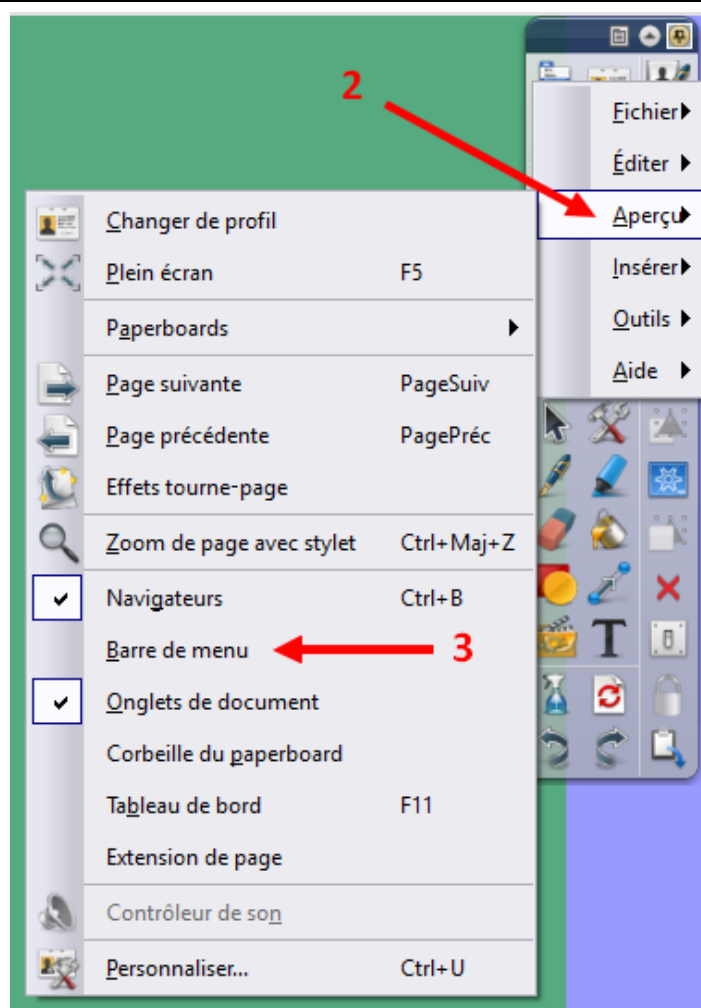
2

Fichier
Éditer
Aperçu
Insérer
Outils
Aide

Changer de profil
Plein écran F5
Paperboards
Page suivante PageSuiv
Page précédente PagePréc
Effets tourne-page
Zoom de page avec stylet Ctrl+Maj+Z
Navigateurs Ctrl+B
Barre de menu
3
Onglets de document
Corbeille du paperboard
Tableau de bord F11
Extension de page
Contrôleur de son
Personnaliser... Ctrl+U